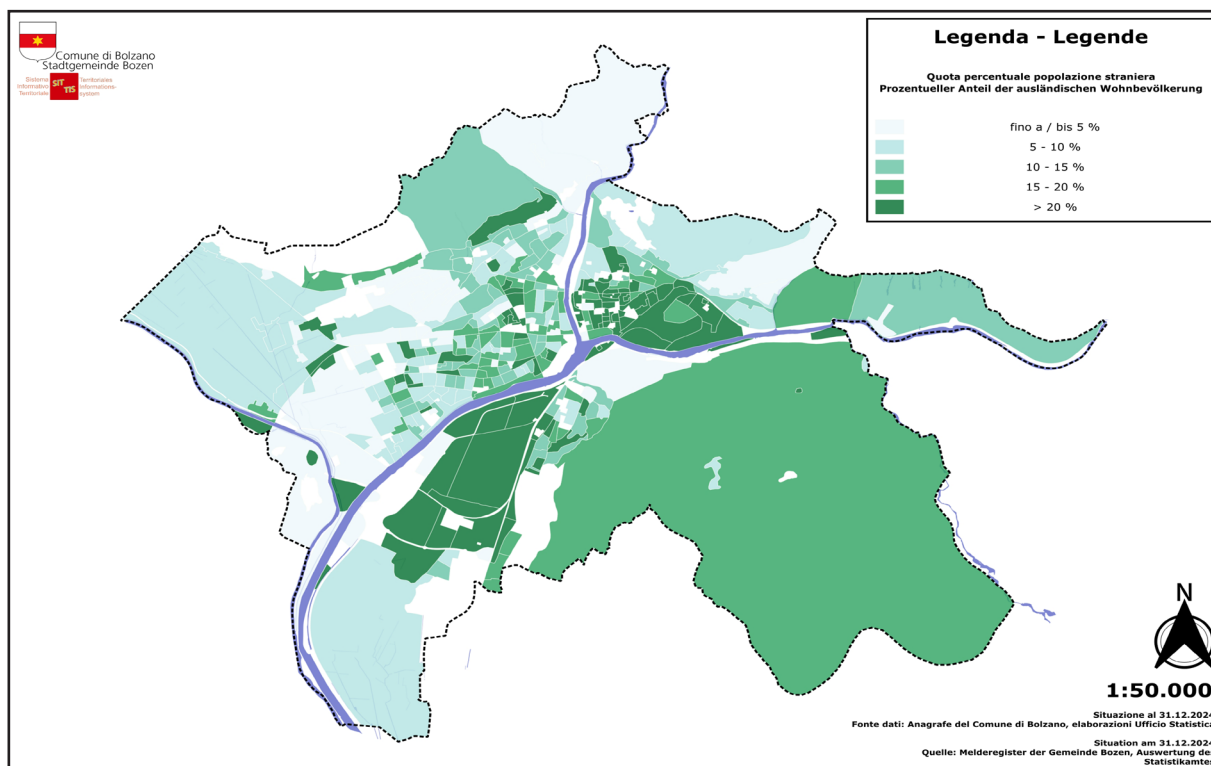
Comune di Bolzano
Stadtgemeinde Bozen

Sistema Informativo Territoriale
SIT TIS
Territoriales Informations-system

Legenda - Legende

Quota percentuale popolazione straniera
Prozentueller Anteil der ausländischen Wohnbevölkerung

fino a / bis 5 %
5 - 10 %
10 - 15 %
15 - 20 %
> 20 %

N

1:50.000

Situazione al 31.12.2024
Fonte dati: Anagrafe del Comune di Bolzano, elaborazioni Ufficio Statistica

Situation am 31.12.2024
Quelle: Melderegister der Gemeinde Bozen, Auswertung des Statistikamtes